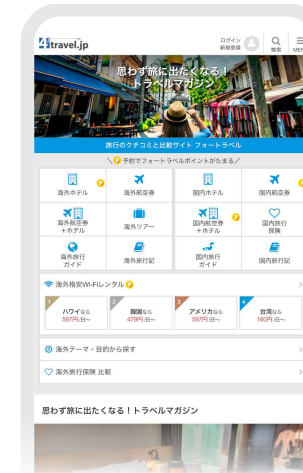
4travel.jp

ログイン
新規登録

検索

MENU

思わず旅に出たくなる！
トラベルマガジン

旅行のクチコミと比較サイト フォートラベル

＼ P 予約でフォートラベルポイントがたまる ／

海外ホテル

海外航空券

国内ホテル

国内航空券

海外航空券＋ホテル

海外ツアー

国内航空券＋ホテル

国内旅行保険

海外旅行ガイド

海外旅行記

国内旅行ガイド

国内旅行記

海外格安Wi-Fiレンタル P

1 ハワイなら 597円/日〜

2 韓国なら 479円/日〜

3 アメリカなら 597円/日〜

4 台湾なら 180円/日〜

海外テーマ・目的から探す

海外旅行保険 比較

思わず旅に出たくなる！トラベルマガジン